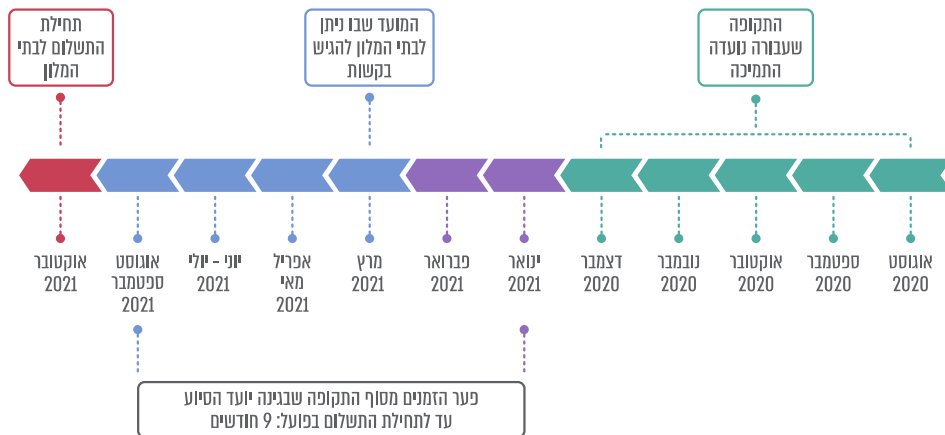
תחילת התשלום לבתי המלון

המועד שבו ניתן לבתי המלון להגיש בקשות

התקופה שעבורה נועדה התמיכה

אוקטובר 2021

אוגוסט ספטמבר 2021

יוני - יולי 2021

אפריל מאי 2021

מרץ 2021

פברואר 2021

ינואר 2021

דצמבר 2020

נובמבר 2020

אוקטובר 2020

ספטמבר 2020

אוגוסט 2020

פער הזמנים מסוף התקופה שבגינה יועד הסיוע עד לתחילת התשלום בפועל: 9 חודשים